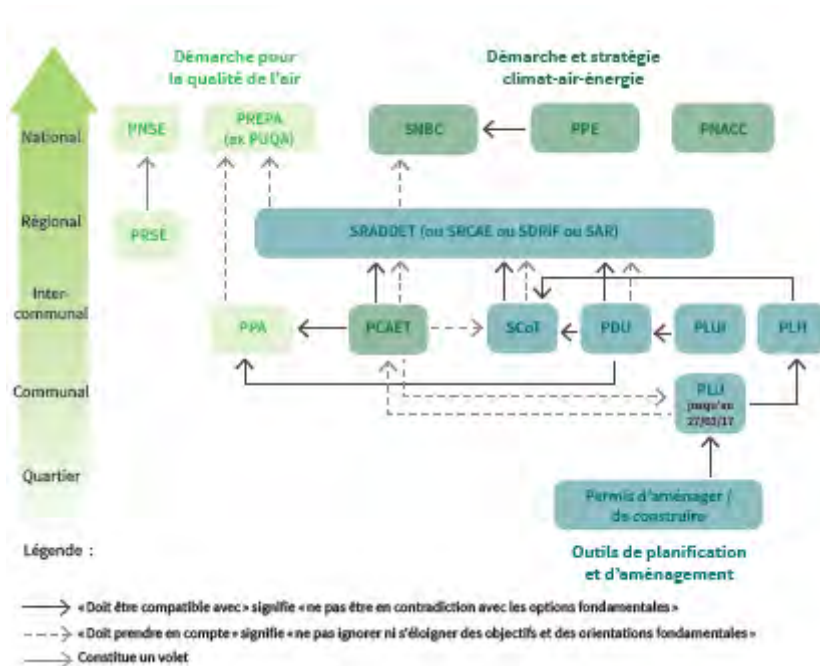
Démarche pour la qualité de l'air

Démarche et stratégie climat-air-énergie

National

Régional

Inter-communal

Communal

Quartier

PNSE

PREPA (ex PUQA)

SNBC

PPE

PNACC

PRSE

SRADDET (ou SRCAE ou SDRIF ou SAR)

PPA

PCAET

SCoT

PDU

PLUi

PLH

PLU jusqu'au 27/03/17

Permis d'aménager / de construire

Outils de planification et d'aménagement

Légende :

« Doit être compatible avec » signifie « ne pas être en contradiction avec les options fondamentales »

« Doit prendre en compte » signifie « ne pas ignorer ni s'éloigner des objectifs et des orientations fondamentales »

Constitue un volet